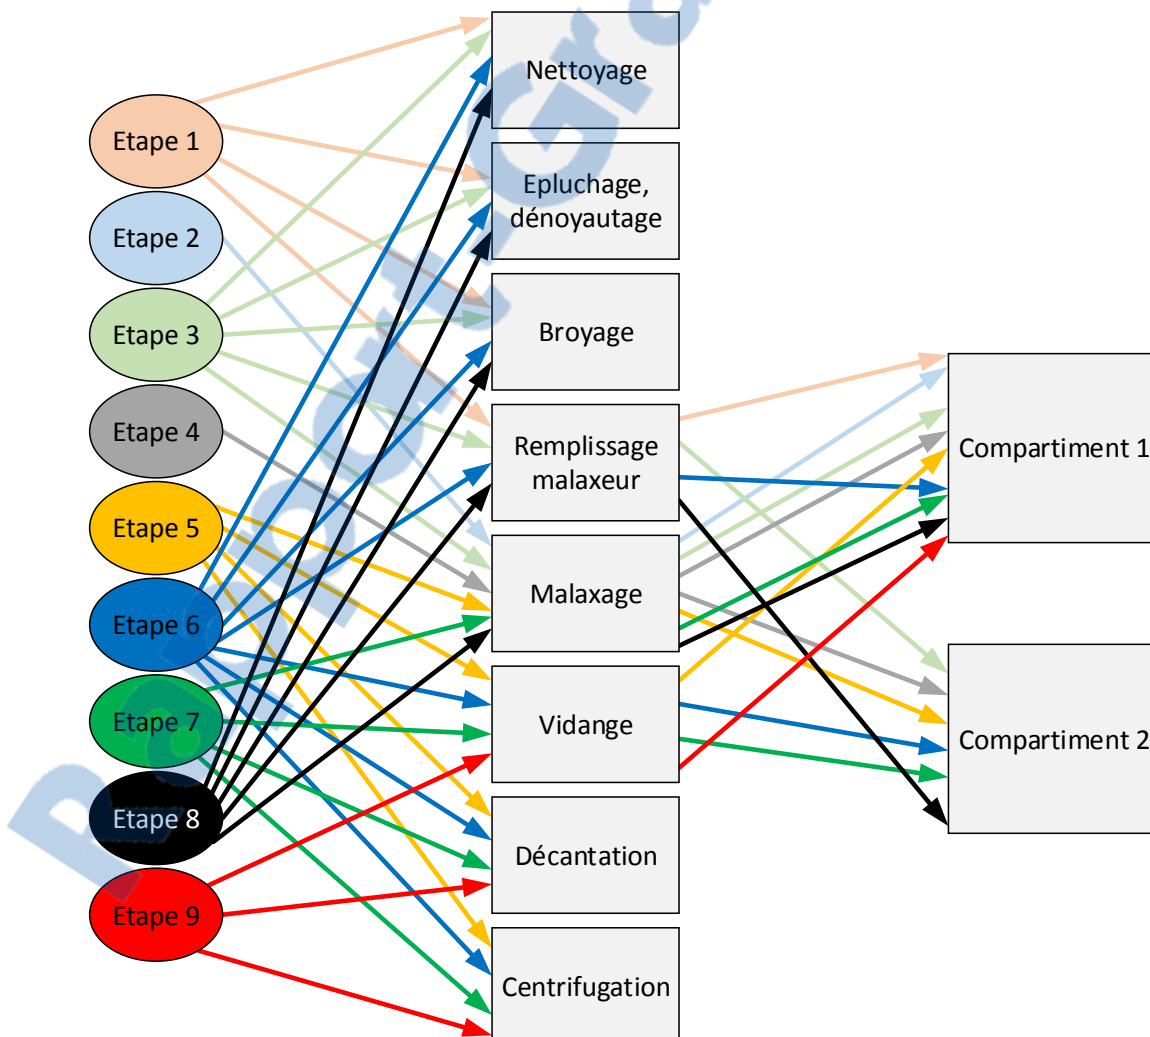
Etape 1
Etape 2
Etape 3
Etape 4
Etape 5
Etape 6
Etape 7
Etape 8
Etape 9

Nettoyage
Epluchage, dénoyautage
Broyage
Remplissage malaxeur
Malaxage
Vidange
Décantation
Centrifugation

Compartiment 1
Compartiment 2